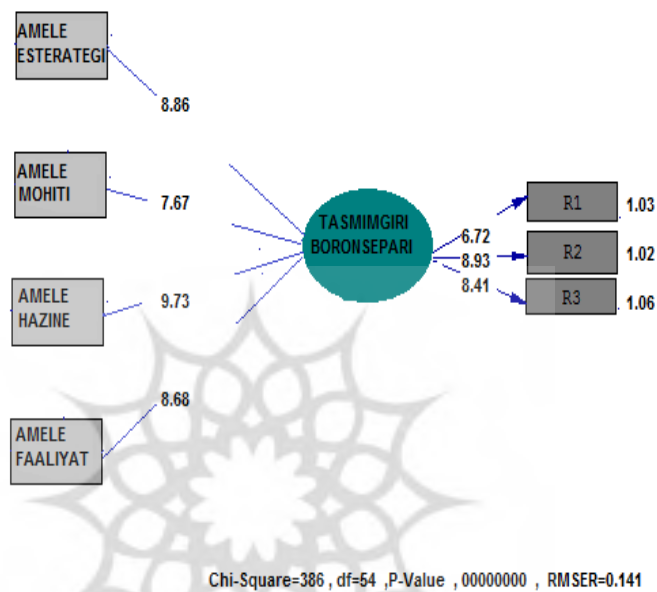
AMELE ESTERATEGI

8.86

AMELE MOHITI

7.67

AMELE HAZINE

9.73

8.68

AMELE FAALIYAT

TASMIMGIRI BORONSEPARI

6.72

8.93

8.41

R1

1.03

R2

1.02

R3

1.06

Chi-Square=386 , df=54 ,P-Value , 00000000 , RMSER=0.141